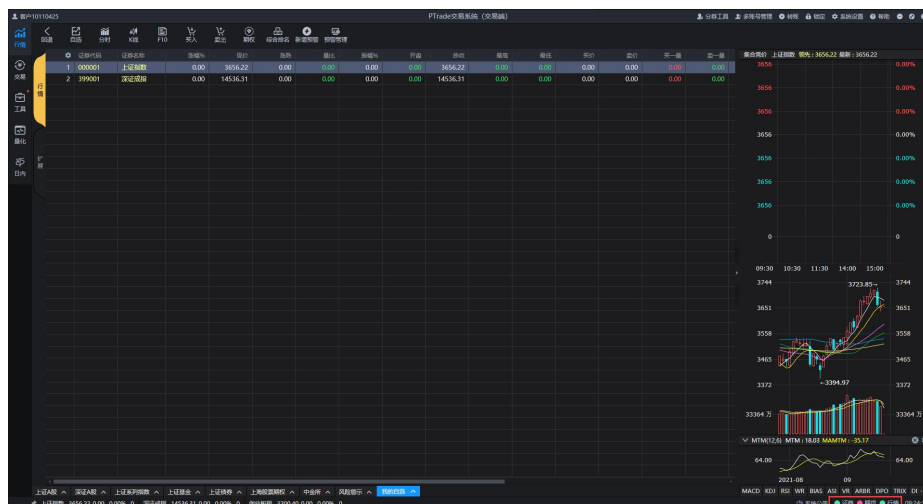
客户10110425

PTrade交易系统（交易端）

分析工具 多账号管理 转账 锁定 系统设置 帮助

行情 交易 工具 量化 日内

回退 自选 分时 K线 F10 买入 卖出 期权 综合排名 新增预警 预警管理

行情 扩展

| | 证券代码 | 证券名称 | 涨幅% | 现价 | 涨跌 | 量比 | 振幅% | 开盘 | 昨收 | 最高 | 最低 | 买价 | 卖价 | 买一量 | 卖一量 |
|---|---|---|---|---|---|---|---|---|---|---|---|---|---|---|---|
| 1 | 000001 | 上证指数 | 0.00 | 3656.22 | 0.00 | 0.00 | 0.00 | 0.00 | 3656.22 | 0.00 | 0.00 | 0.00 | 0.00 | 0.00 | 0.00 |
| 2 | 399001 | 深证成指 | 0.00 | 14536.31 | 0.00 | 0.00 | 0.00 | 0.00 | 14536.31 | 0.00 | 0.00 | 0.00 | 0.00 | 0.00 | 0.00 |

集合竞价 上证指数 领先：3656.22 最新：3656.22

3656 0.00%
3656 0.00%
3656 0.00%
3656 0.00%
3656 0.00%
3656 0.00%
3656 0.00%
0 0

09:30 10:30 11:30 14:00 15:00

3744 3723.85 3744
3651 3651
3558 3558
3465 3465
3372 3394.97 3372
33364 万 33364 万

MTM(12,6) MTM : 18.03 MAMTM : -35.17

64.00 64.00

2021-08 09

MACD KDJ RSI WR BIAS ASI VR ARBR DPO TRIX DI

上证A股 深证A股 上证系列指数 上证基金 上证债券 上海股票期权 中金所 风险警示 我的自选

上证指数 3656.22 0.00 0.00% 0 深证成指 14536.31 0.00 0.00% 0 创业板指 3390.45 0.00 0.00% 0